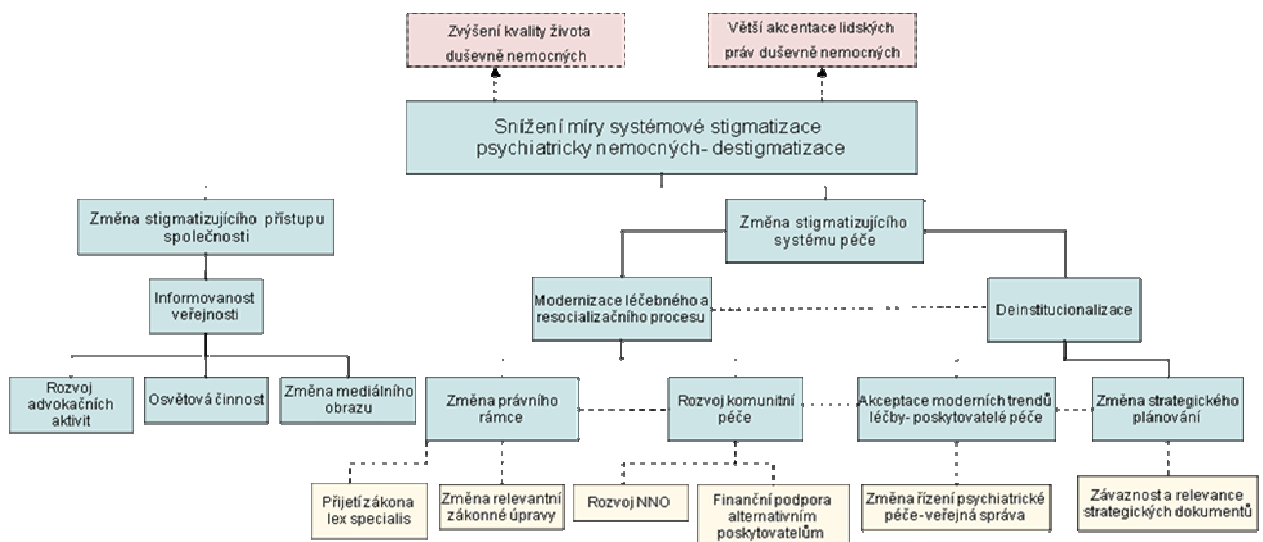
Zvýšení kvality života duševně nemocných

Větší akcentace lidských práv duševně nemocných

Snížení míry systémové stigmatizace psychiatricky nemocných- destigmatizace

Změna stigmatizujícího přístupu společnosti

Změna stigmatizujícího systému péče

Informovanost veřejnosti

Modernizace léčebného a resocializačního procesu

Deinstitucionalizace

Rozvoj advokačních aktivit

Osvětová činnost

Změna mediálního obrazu

Změna právního rámce

Rozvoj komunitní péče

Akceptace moderních trendů léčby- poskytovatelé péče

Změna strategického plánování

Přijetí zákona lex specialis

Změna relevantní zákonné úpravy

Rozvoj NNO

Finanční podpora alternativním poskytovatelům

Změna řízení psychiatrické péče-veřejná správa

Závaznost a relevance strategických dokumentů